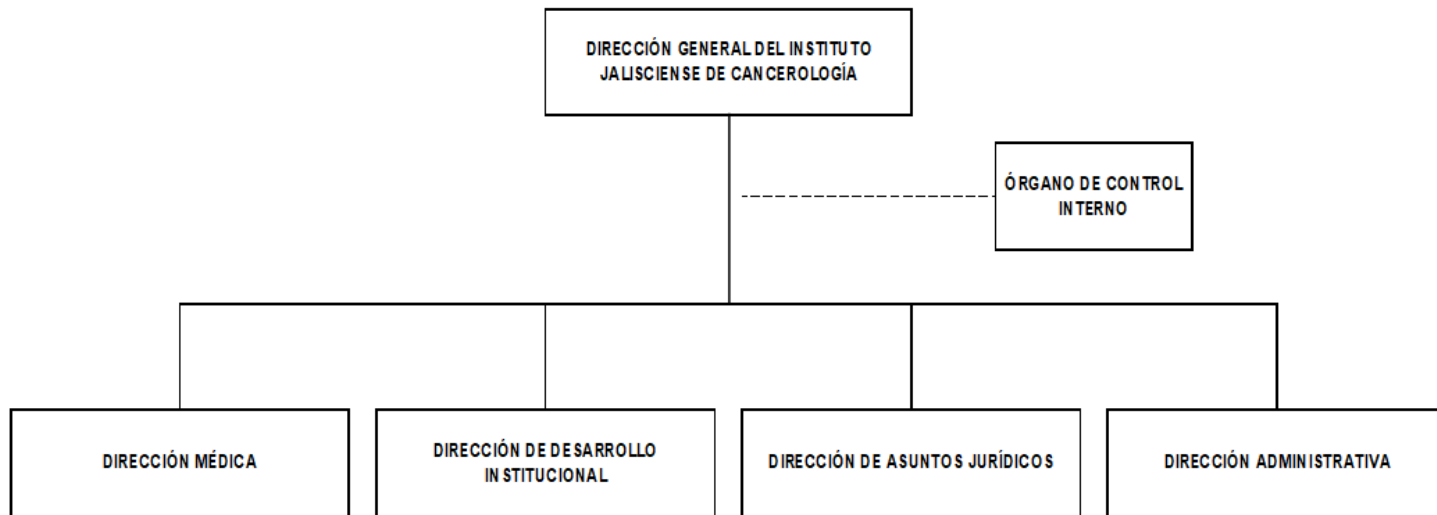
DIRECCIÓN GENERAL DEL INSTITUTO JALISCIENSE DE CANCEROLOGÍA

ÓRGANO DE CONTROL INTERNO

DIRECCIÓN MÉDICA

DIRECCIÓN DE DESARROLLO INSTITUCIONAL

DIRECCIÓN DE ASUNTOS JURÍDICOS

DIRECCIÓN ADMINISTRATIVA